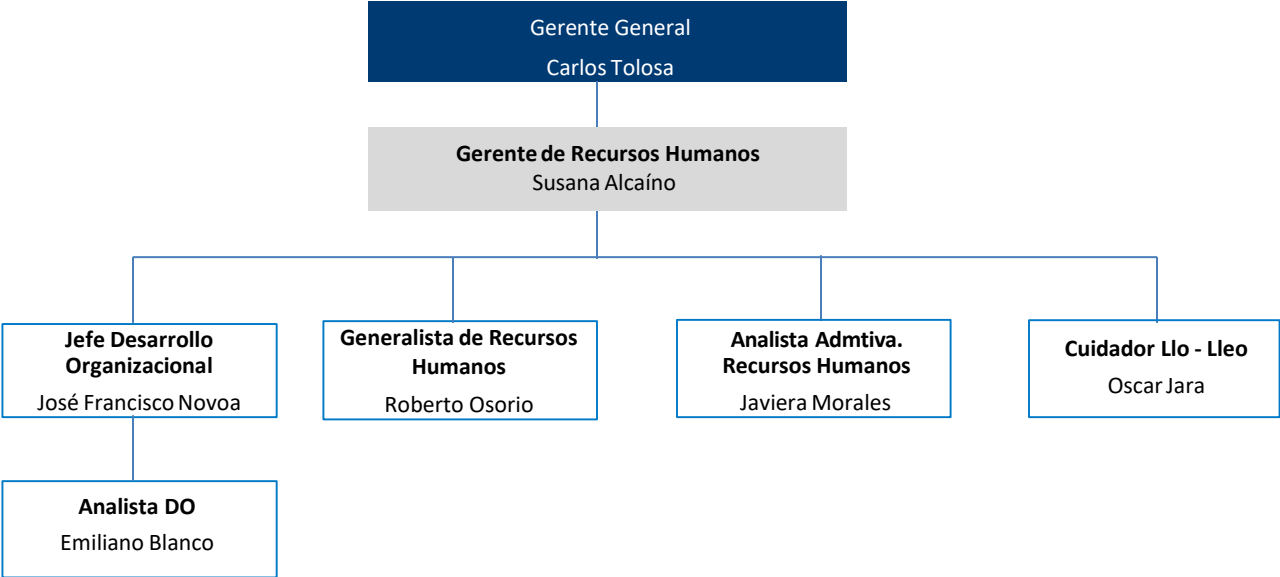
Gerente General
Carlos Tolosa

Gerente de Recursos Humanos
Susana Alcaíno

Jefe Desarrollo Organizacional
José Francisco Novoa

Generalista de Recursos Humanos
Roberto Osorio

Analista Admtiva. Recursos Humanos
Javiera Morales

Cuidador Llo - Lleo
Oscar Jara

Analista DO
Emiliano Blanco